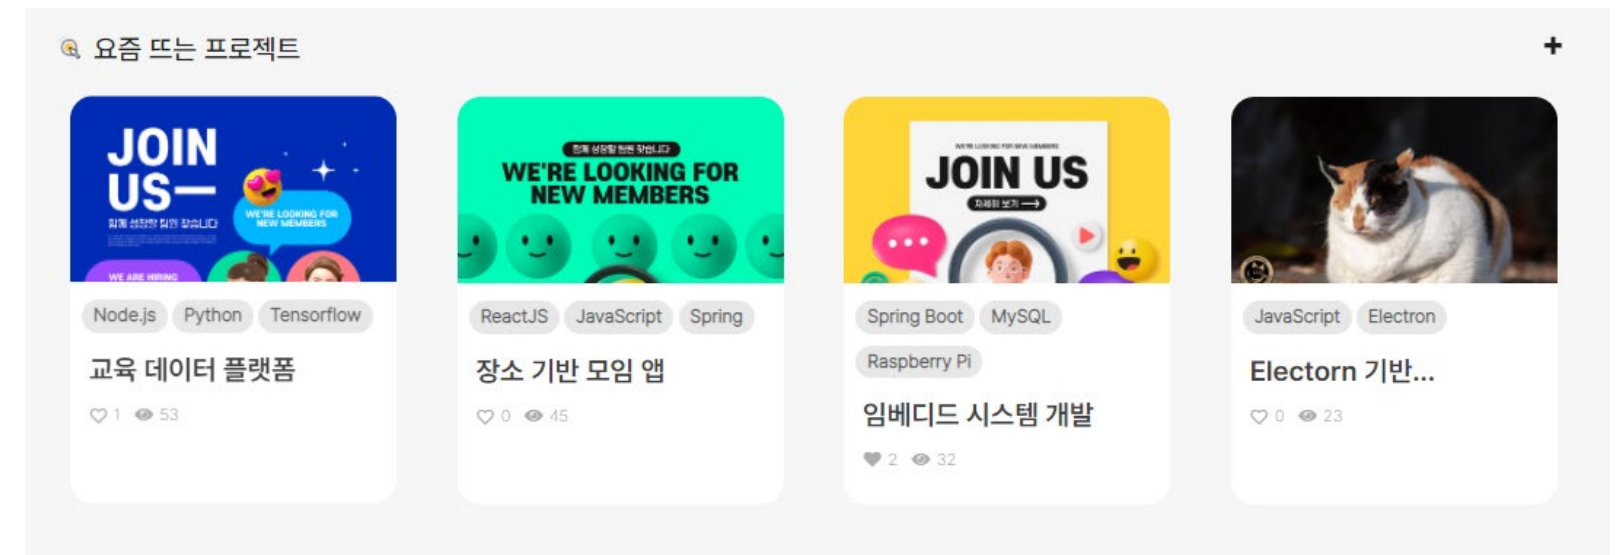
요즘 뜨는 프로젝트

+

JOIN US—
함께 성장할 팀원 찾습니다
WE'RE LOOKING FOR NEW MEMBERS
WE ARE HIRING

Node.js Python Tensorflow

교육 데이터 플랫폼

1 53

함께 성장할 팀원 찾습니다
WE'RE LOOKING FOR NEW MEMBERS

ReactJS JavaScript Spring

장소 기반 모임 앱

0 45

WE'RE LOOKING FOR NEW MEMBERS
JOIN US
자세히 보기

Spring Boot MySQL Raspberry Pi

임베디드 시스템 개발

2 32

JavaScript Electron

Electorn 기반...

0 23